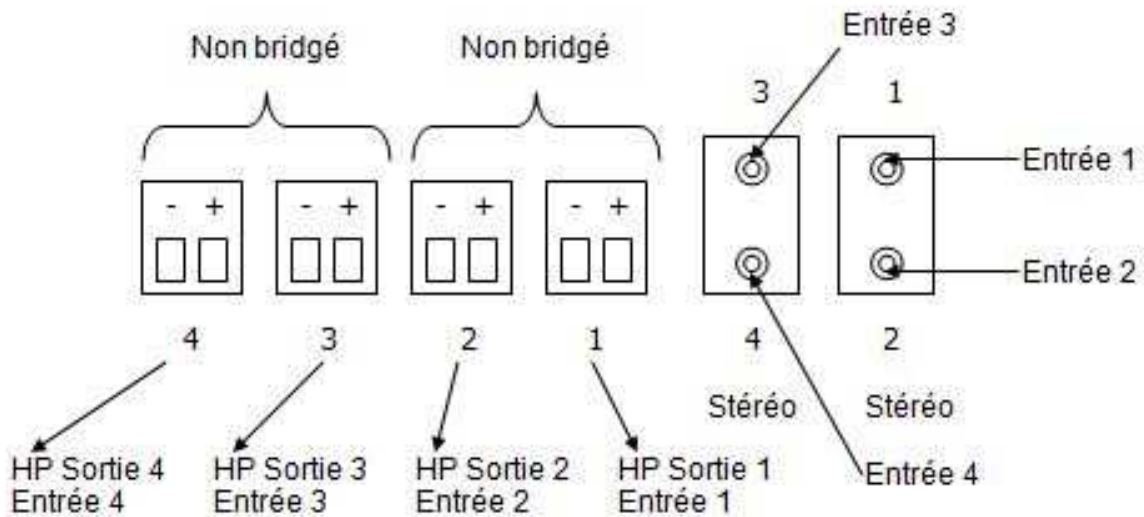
Non bridgé

Non bridgé

Entrée 3

3

1

Entrée 1

Entrée 2

- +

- +

- +

- +

4

3

2

1

4

2

Stéréo

Stéréo

HP Sortie 4
Entrée 4

HP Sortie 3
Entrée 3

HP Sortie 2
Entrée 2

HP Sortie 1
Entrée 1

Entrée 4